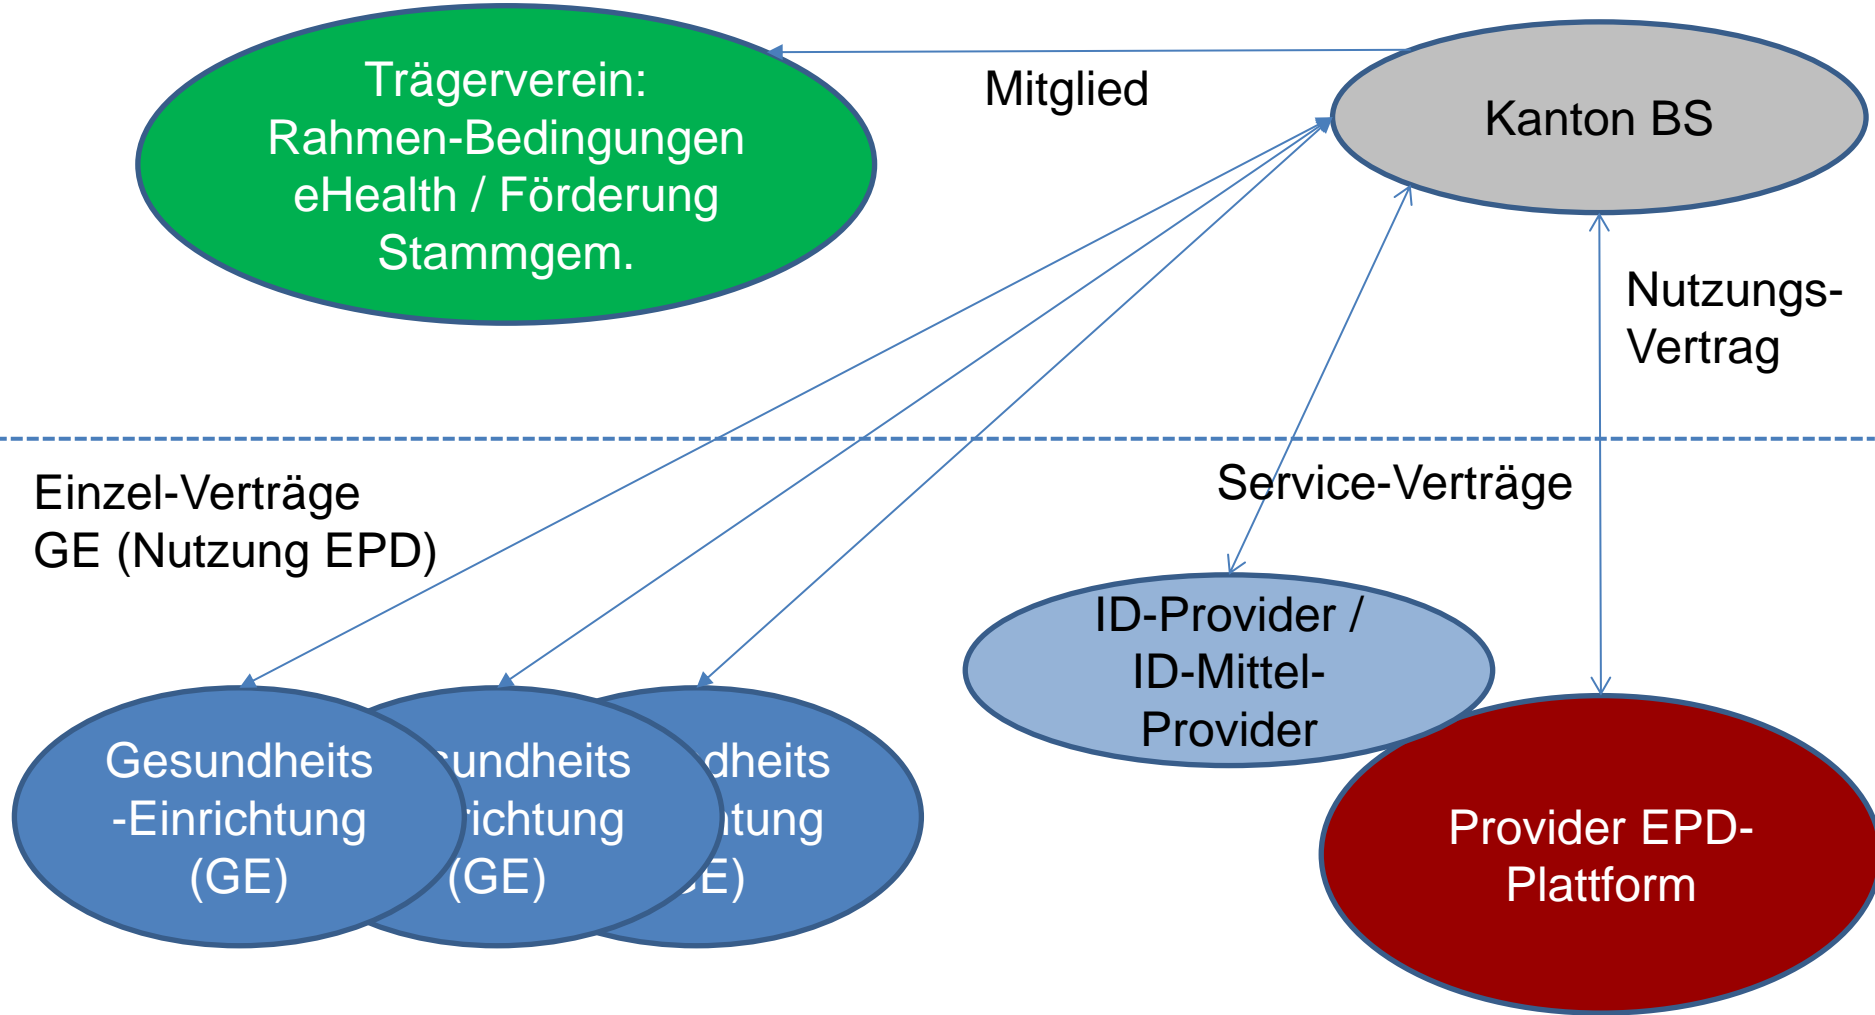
Trägerverein: Rahmen-Bedingungen eHealth / Förderung Stammgem.

Mitglied

Kanton BS

Nutzungs-Vertrag

Einzel-Verträge GE (Nutzung EPD)

Service-Verträge

ID-Provider / ID-Mittel-Provider

Gesundheits -Einrichtung (GE)

undheits richtung (GE)

dheits tung E)

Provider EPD-Plattform